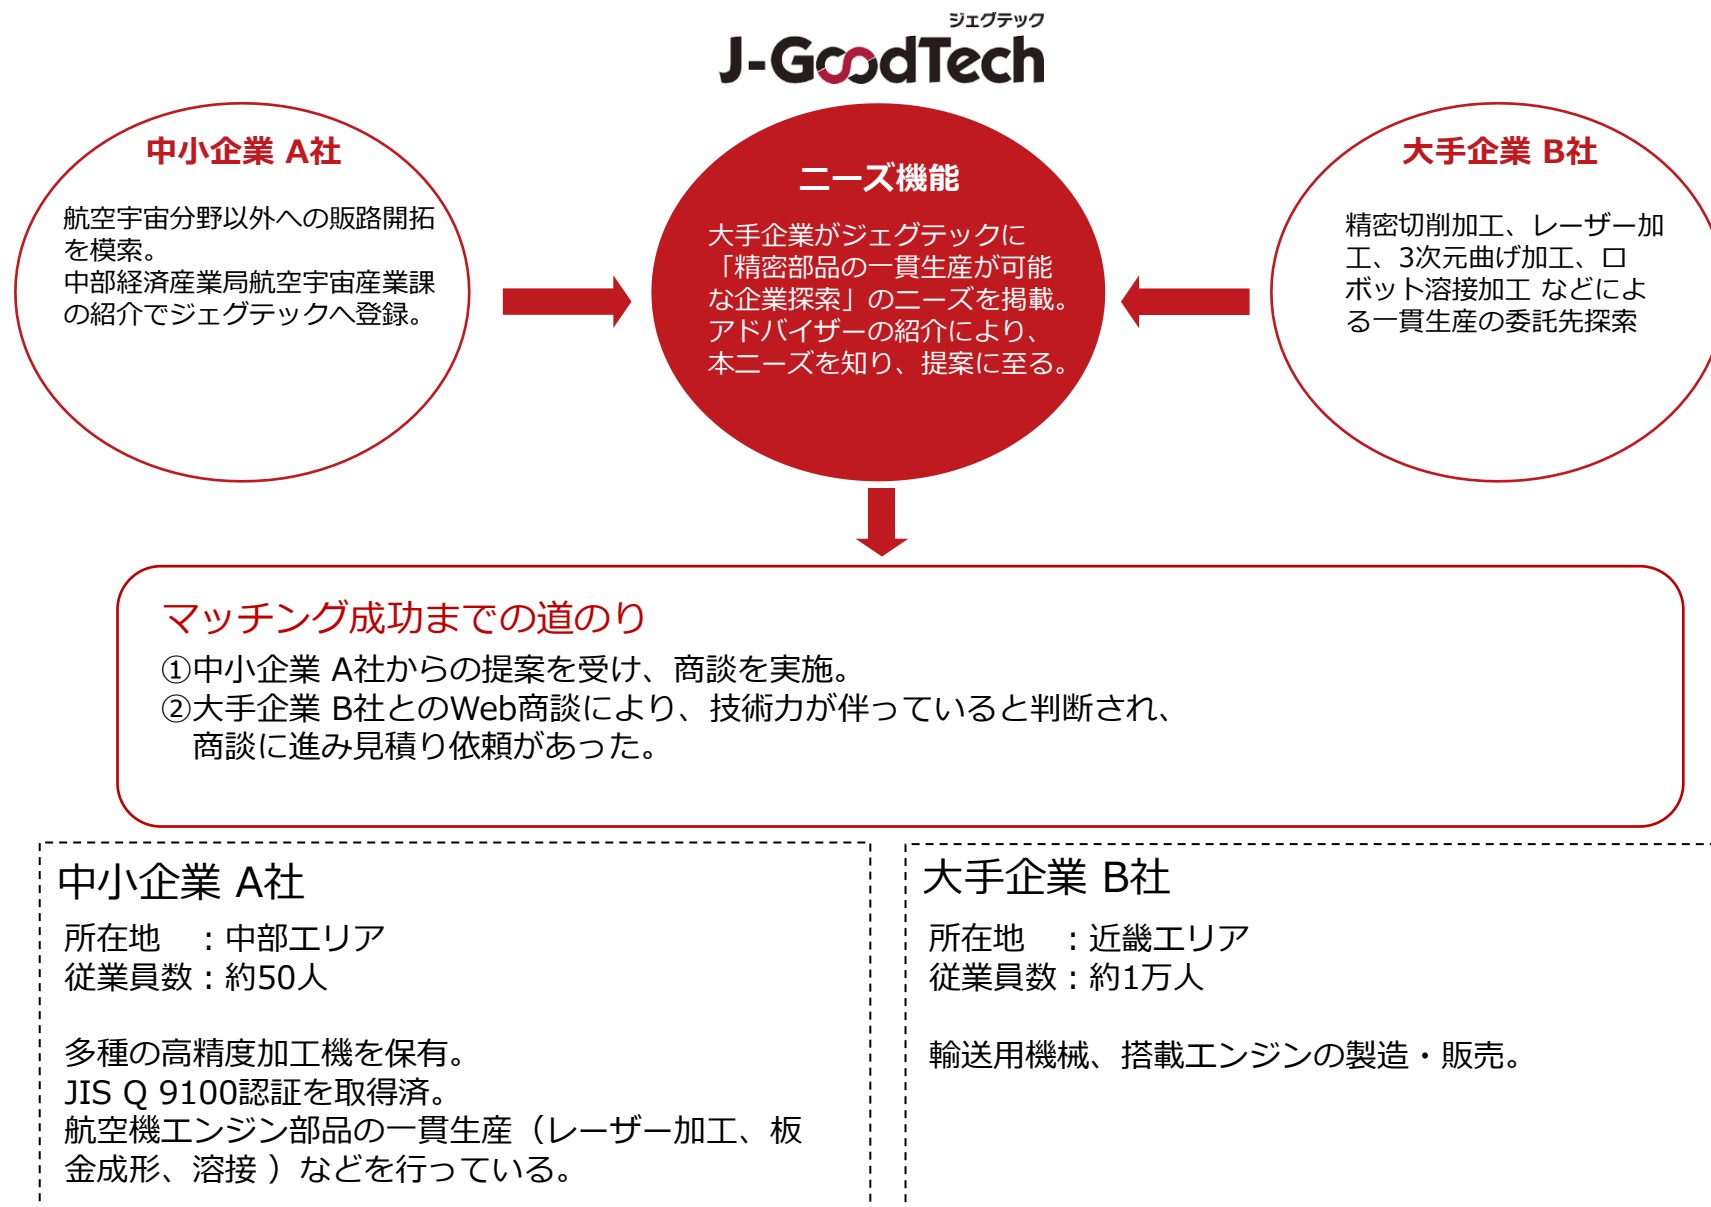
ジェグテック
J-GoodTech

中小企業 A社

航空宇宙分野以外への販路開拓を模索。
中部経済産業局航空宇宙産業課の紹介でジェグテックへ登録。

ニーズ機能

大手企業がジェグテックに「精密部品の一貫生産が可能な企業探索」のニーズを掲載。
アドバイザーの紹介により、本ニーズを知り、提案に至る。

大手企業 B社

精密切削加工、レーザー加工、3次元曲げ加工、ロボット溶接加工 などによる一貫生産の委託先探索

マッチング成功までの道のり

①中小企業 A社からの提案を受け、商談を実施。
②大手企業 B社とのWeb商談により、技術力が伴っていると判断され、商談に進み見積り依頼があった。

中小企業 A社

所在地　：中部エリア
従業員数：約50人

多種の高精度加工機を保有。
JIS Q 9100認証を取得済。
航空機エンジン部品の一貫生産（レーザー加工、板金成形、溶接 ）などを行っている。

大手企業 B社

所在地　：近畿エリア
従業員数：約1万人

輸送用機械、搭載エンジンの製造・販売。